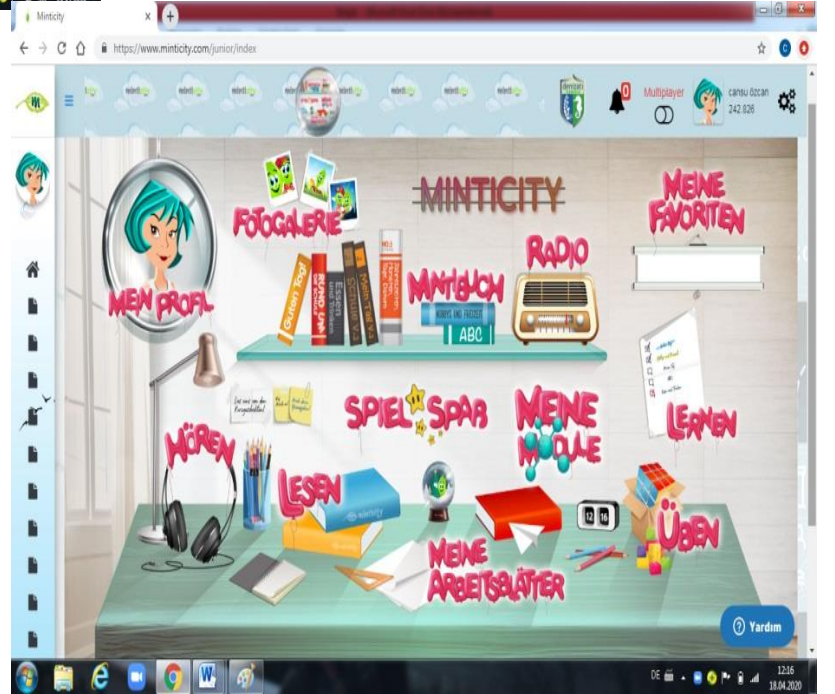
Minticity

https://www.minticity.com/junior/index

0

Multiplayer

cansu özcan
242.826

MINTICITY

FOTOGALERIE

MEINE FAVORITEN

RADIO

MEIN PROFIL

MINTIBUCH

ABC

SPIEL SPAß

MEINE MODULE

LERNEN

HÖREN

LESEN

ÜBEN

MEINE ARBEITSBLÄTTER

12 16

Yardım

DE

12:16
18.04.2020